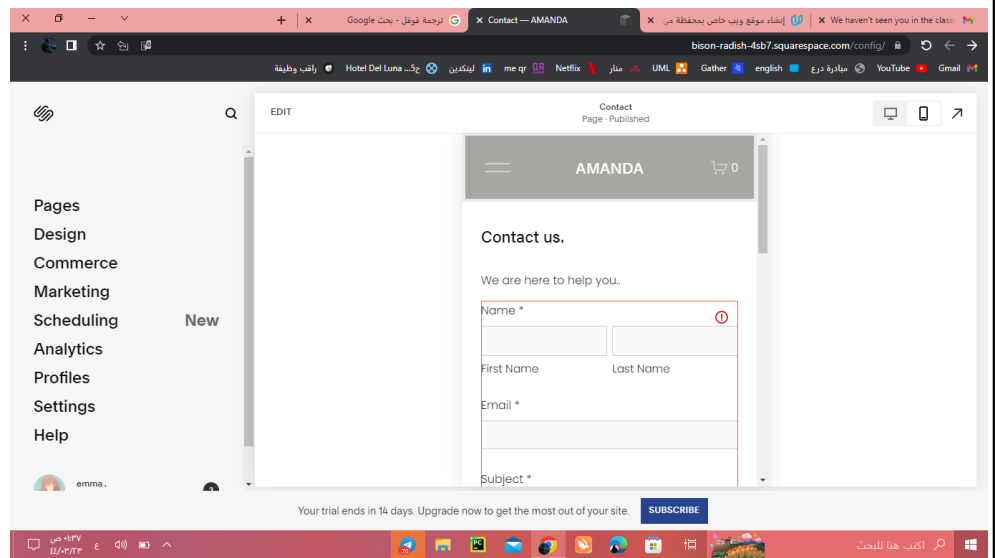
Google ترجمة قوقل - بحث
Contact — AMANDA
إنشاء موقع ويب خاص بمحفظة من
We haven't seen you in the class
bison-radish-4sb7.squarespace.com/config/
راقب وظيفة Hotel Del Luna ...ح5 لينكدين me qr Netflix منار UML Gather english مبادرة درع YouTube Gmail

EDIT
Contact
Page · Published

Pages
Design
Commerce
Marketing
Scheduling New
Analytics
Profiles
Settings
Help

emma .

AMANDA
0

Contact us.

We are here to help you..

Name *
First Name
Last Name
Email *
Subject *

Your trial ends in 14 days. Upgrade now to get the most out of your site.
SUBSCRIBE

اكتب هنا للبحث
٠١:٣٧ ص
٤٤/٠٣/٢٣
ع